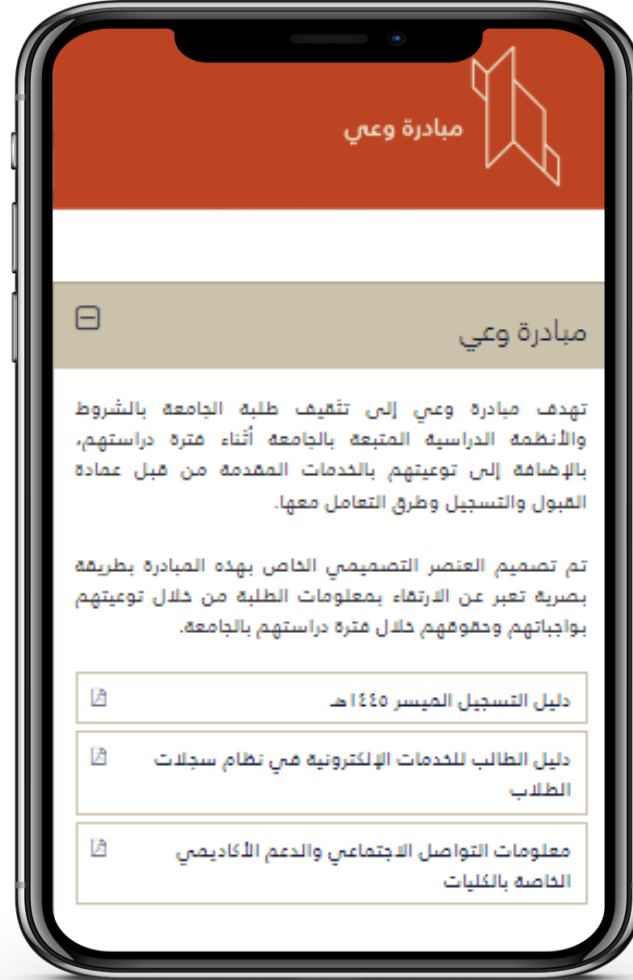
مبادرة وعي

مبادرة وعي

تهدف مبادرة وعي إلى تثقيف طلبة الجامعة بالشروط والأنظمة الدراسية المتبعة بالجامعة أثناء فترة دراستهم، بالإضافة إلى توعيتهم بالخدمات المقدمة من قبل عمادة القبول والتسجيل وطرق التعامل معها.

تم تصميم العنصر التصميمي الخاص بهذه المبادرة بطريقة بصرية تعبر عن الارتقاء بمعلومات الطلبة من خلال توعيتهم بواجباتهم وحقوقهم خلال فترة دراستهم بالجامعة.

دليل التسجيل الميسر ١٤٤٥هـ

دليل الطالب للخدمات الإلكترونية في نظام سجلات الطلاب

معلومات التواصل الاجتماعي والدعم الأكاديمي الخاصة بالكليات